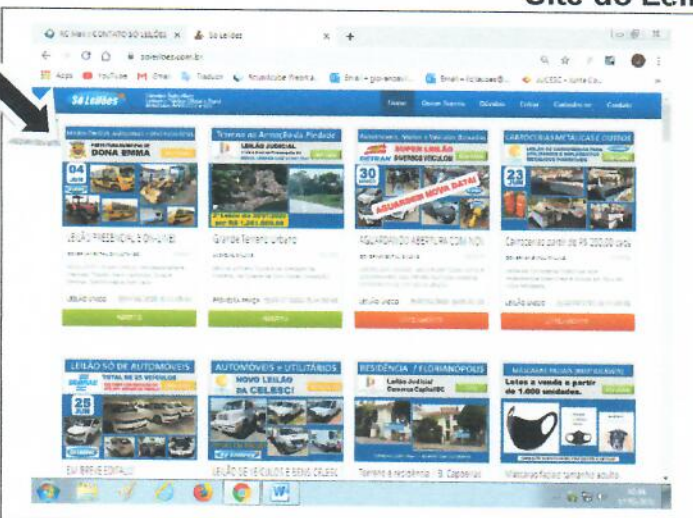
Site do Leil

RC Mail :: CONTATO SÓ LEILÕES
Só Leilões
soleiloes.com.br
Apps
YouTube
Gmail
Traduzir
Só Leilões
Início
Quem Somos
Dúvidas
Leilões
Contato
PREFEITURA MUNICIPAL DE DONA EMMA
04 JUN
LEILÃO PRESENCIAL E ON-LINE
Terreno em Antônio Carlos
LEILÃO JUDICIAL
Grande Terreno Urbano
DETRAN SUPER LEILÃO DIVERSOS VEÍCULOS
30
AGUARDEM NOVA DATA!
AGUARDANDO ABERTURA COM NOV
CARROCERIAS METÁLICAS E OUTROS
23 JUN
Carrocerias a partir de R$ 200,00 cada
LEILÃO ÚNICO
LEILÃO SÓ DE AUTOMÓVEIS
25 JUN
EM BREVE EDITAL!
AUTOMÓVEIS e UTILITÁRIOS
NOVO LEILÃO DA CELESC!
LEILÃO DE VEÍCULOS E BENS CELESC
RESIDÊNCIA / FLORIANÓPOLIS
Leilão Judicial
Terreno e residência - B. Capoeiras
Lotes a venda a partir de 1.000 unidades.
Máscaras faciais tamanho adulto